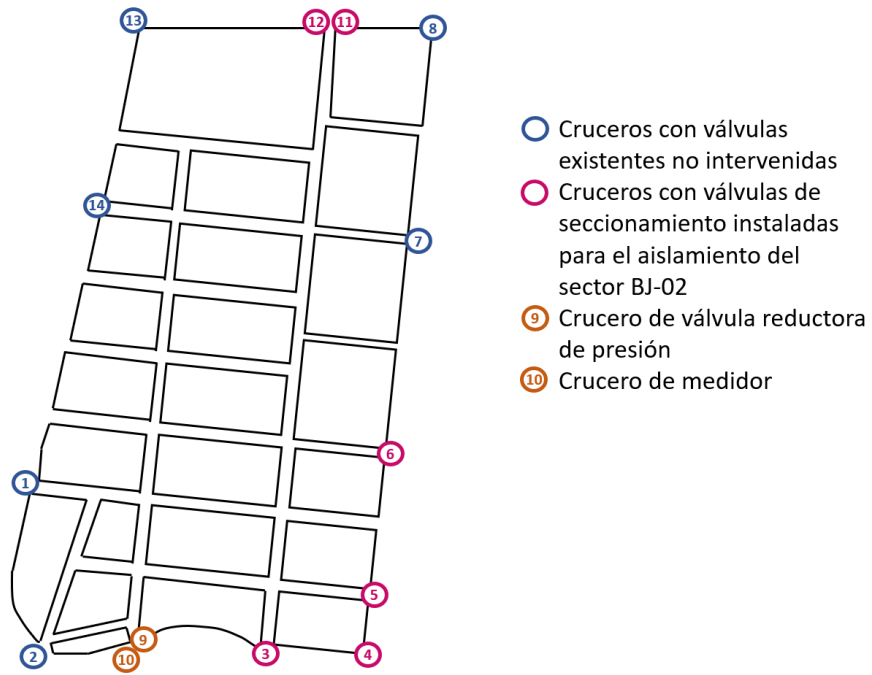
13
12
11
8
14
7
6
1
5
9
2
10
3
4

Cruceros con válvulas existentes no intervenidas
Cruceros con válvulas de seccionamiento instaladas para el aislamiento del sector BJ-02
9 Crucero de válvula reductora de presión
10 Crucero de medidor